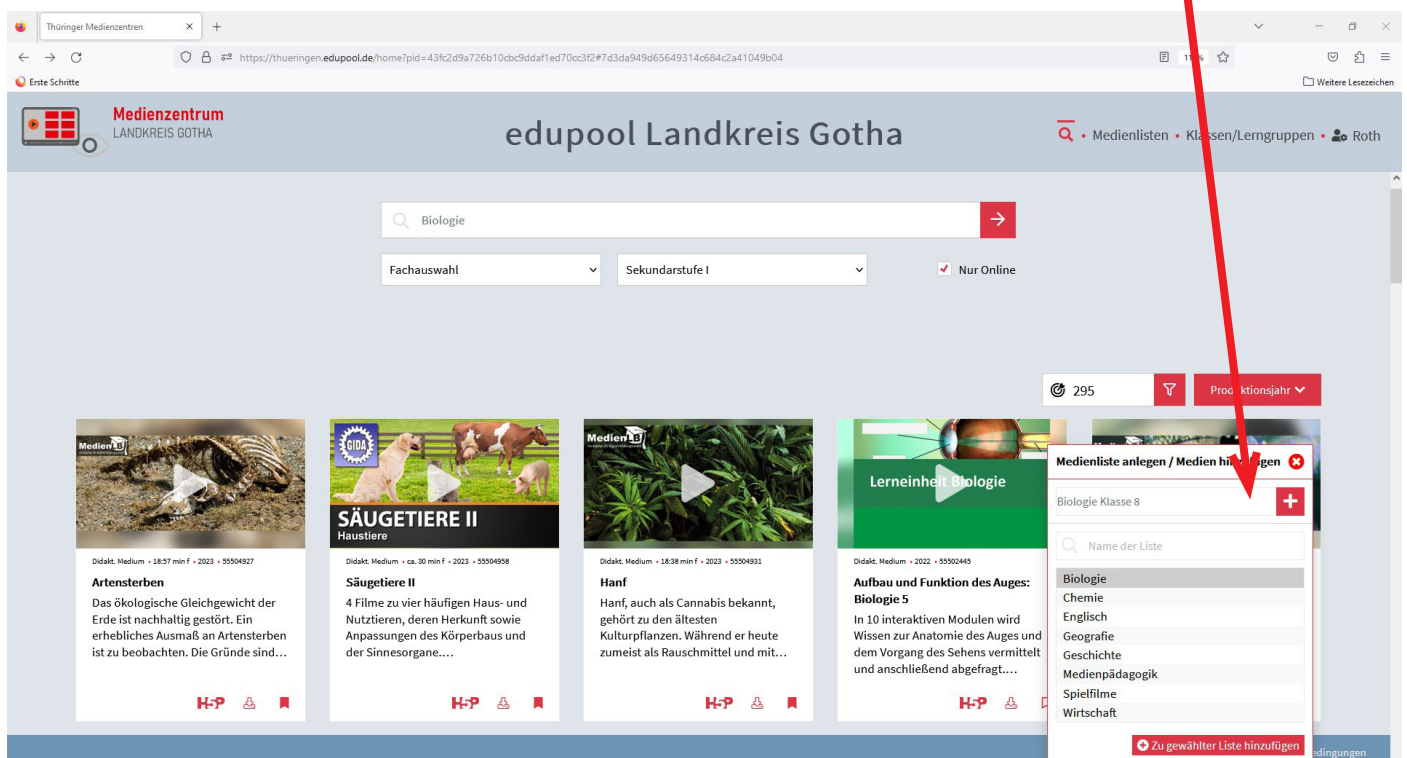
Thüringer Medienzentren

https://thueringen.edupool.de/home?pid=43fc2d9a726b10cbc9ddaf1ed70cc3f2#7d3da949d65649314c684c2a41049b04

Erste Schritte

Weitere Lesezeichen

Medienzentrum
LANDKREIS GOTHA

edupool Landkreis Gotha

Medienlisten • Klassen/Lerngruppen • Roth

Biologie

Fachauswahl

Sekundarstufe I

Nur Online

295

Produktionsjahr

Medien LB

Didakt. Medium • 18:57 min f • 2023 • 55504927

Artensterben

Das ökologische Gleichgewicht der Erde ist nachhaltig gestört. Ein erhebliches Ausmaß an Artensterben ist zu beobachten. Die Gründe sind…

GIDA

SÄUGETIERE II
Haustiere

Didakt. Medium • ca. 30 min f • 2023 • 55504958

Säugetiere II

4 Filme zu vier häufigen Haus- und Nutztieren, deren Herkunft sowie Anpassungen des Körperbaus und der Sinnesorgane.…

Medien LB

Didakt. Medium • 18:38 min f • 2023 • 55504931

Hanf

Hanf, auch als Cannabis bekannt, gehört zu den ältesten Kulturpflanzen. Während er heute zumeist als Rauschmittel und mit…

Lerneinheit Biologie

Didakt. Medium • 2022 • 55502445

Aufbau und Funktion des Auges: Biologie 5

In 10 interaktiven Modulen wird Wissen zur Anatomie des Auges und dem Vorgang des Sehens vermittelt und anschließend abgefragt.…

Medienliste anlegen / Medien hinzufügen

Biologie Klasse 8

Name der Liste

Biologie
Chemie
Englisch
Geografie
Geschichte
Medienpädagogik
Spielfilme
Wirtschaft

Zu gewählter Liste hinzufügen

edingungen